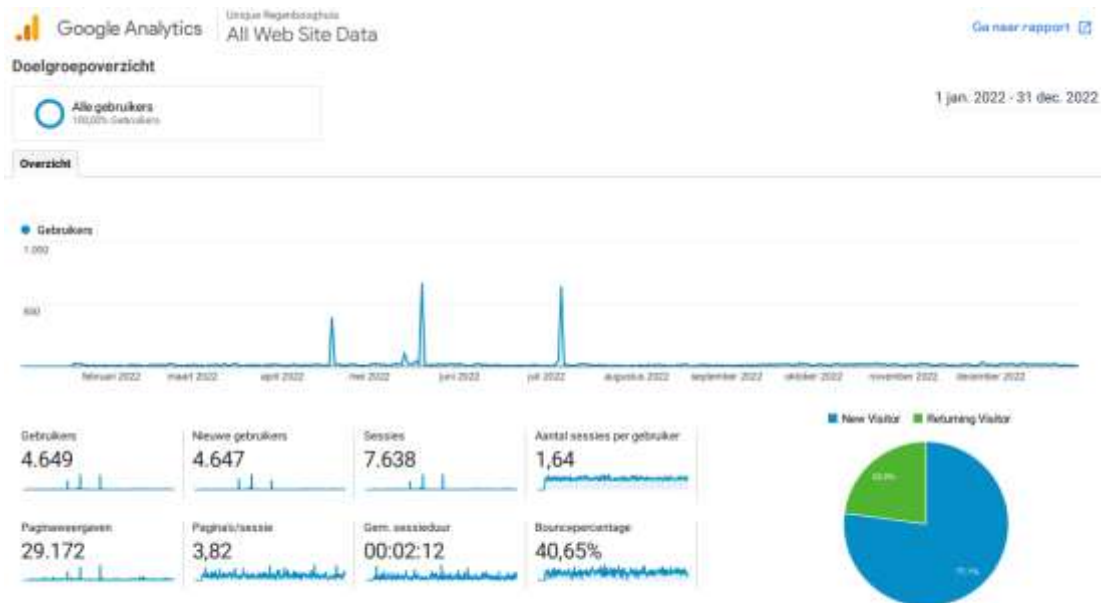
Google Analytics

Unique Regenbooghuis
All Web Site Data

Ga naar rapport

Doelgroepoverzicht

Alle gebruikers
100,00% Gebruikers

1 jan. 2022 - 31 dec. 2022

Overzicht

Gebruikers

1.000

500

februari 2022 maart 2022 april 2022 mei 2022 juni 2022 juli 2022 augustus 2022 september 2022 oktober 2022 november 2022 december 2022

Gebruikers
4.649

Nieuwe gebruikers
4.647

Sessies
7.638

Aantal sessies per gebruiker
1,64

Paginaweergaven
29.172

Pagina's/sessie
3,82

Gem. sessieduur
00:02:12

Bouncepercentage
40,65%

New Visitor
Returning Visitor

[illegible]

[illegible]